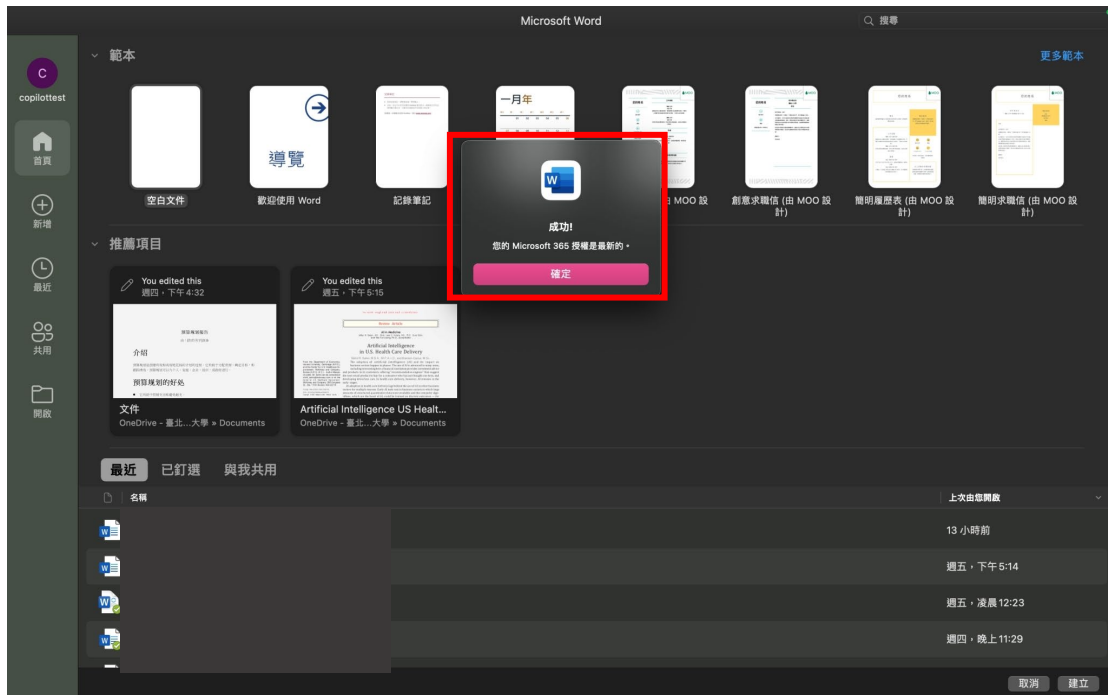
Microsoft Word

搜尋

C
copilottest

首頁

新增

最近

共用

開啟

範本

更多範本

導覽

空白文件

歡迎使用 Word

記錄筆記

一月年

由 MOO 設

創意求職信 (由 MOO 設計)

簡明履歷表 (由 MOO 設計)

簡明求職信 (由 MOO 設計)

成功!

您的 Microsoft 365 授權是最新的。

確定

推薦項目

You edited this
週四，下午 4:32

介紹

預算規劃的好处

文件
OneDrive - 臺北...大學 » Documents

You edited this
週五，下午 5:15

Artificial Intelligence in U.S. Health Care Delivery

Artificial Intelligence US Healt...
OneDrive - 臺北...大學 » Documents

最近 已釘選 與我共用

名稱

上次由您開啟

13 小時前

週五，下午 5:14

週五，凌晨 12:23

週四，晚上 11:29

取消 建立